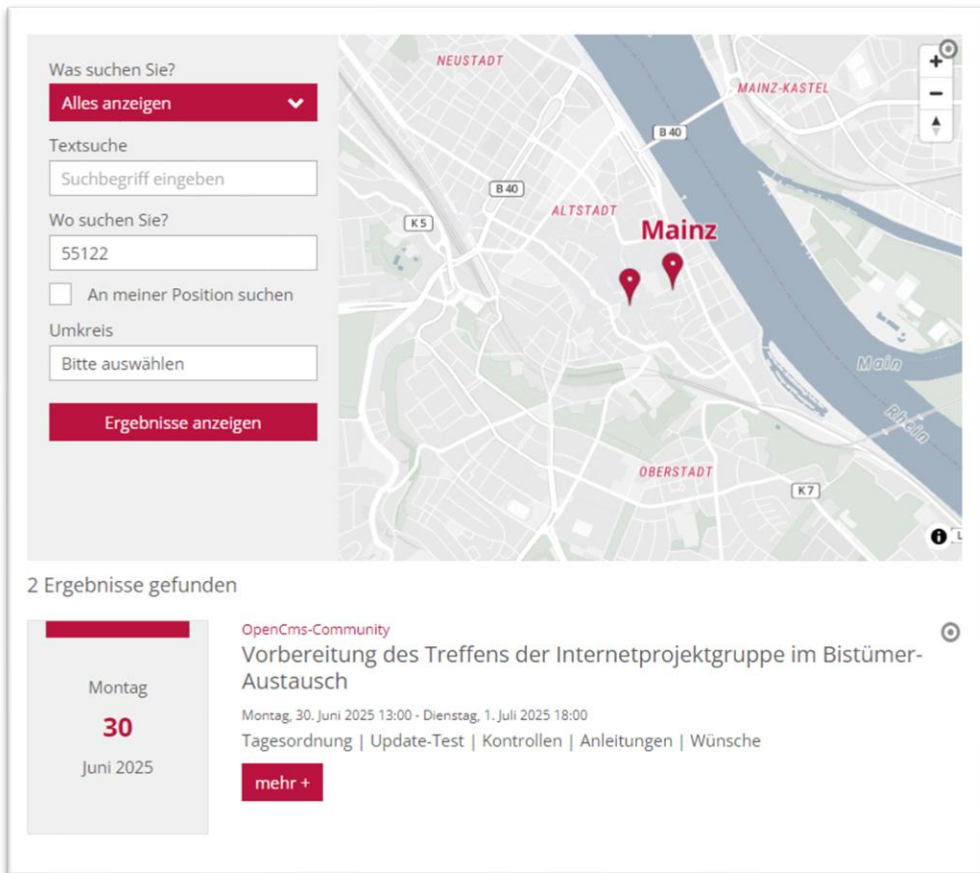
Was suchen Sie?

Alles anzeigen

Textsuche

Suchbegriff eingeben

Wo suchen Sie?

55122

An meiner Position suchen

Umkreis

Bitte auswählen

Ergebnisse anzeigen

NEUSTADT

MAINZ-KASTEL

B 40

B 40

K 5

ALTSTADT

Mainz

Main

Rhein

OBERSTADT

K 7

+

−

2 Ergebnisse gefunden

Montag

30

Juni 2025

OpenCms-Community

Vorbereitung des Treffens der Internetprojektgruppe im Bistümer-Austausch

Montag, 30. Juni 2025 13:00 - Dienstag, 1. Juli 2025 18:00

Tagesordnung | Update-Test | Kontrollen | Anleitungen | Wünsche

mehr +